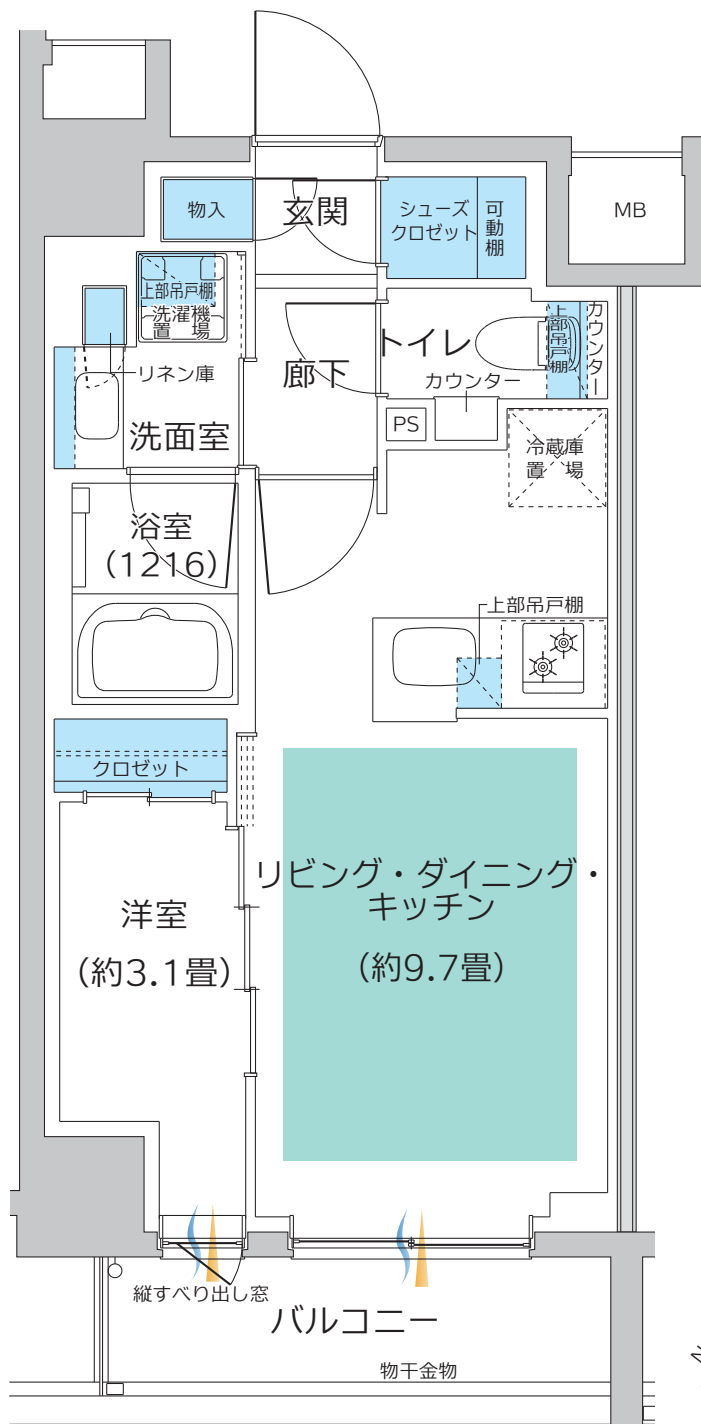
物入
玄関
シューズクロゼット
可動棚
MB
上部吊戸棚
洗濯機置場
リネン庫
洗面室
廊下
トイレ
上部吊戸棚
カウンター
カウンター
PS
冷蔵庫置場
浴室
(1216)
上部吊戸棚
クロゼット
洋室
(約3.1畳)
リビング・ダイニング・キッチン
(約9.7畳)
縦すべり出し窓
バルコニー
物干金物